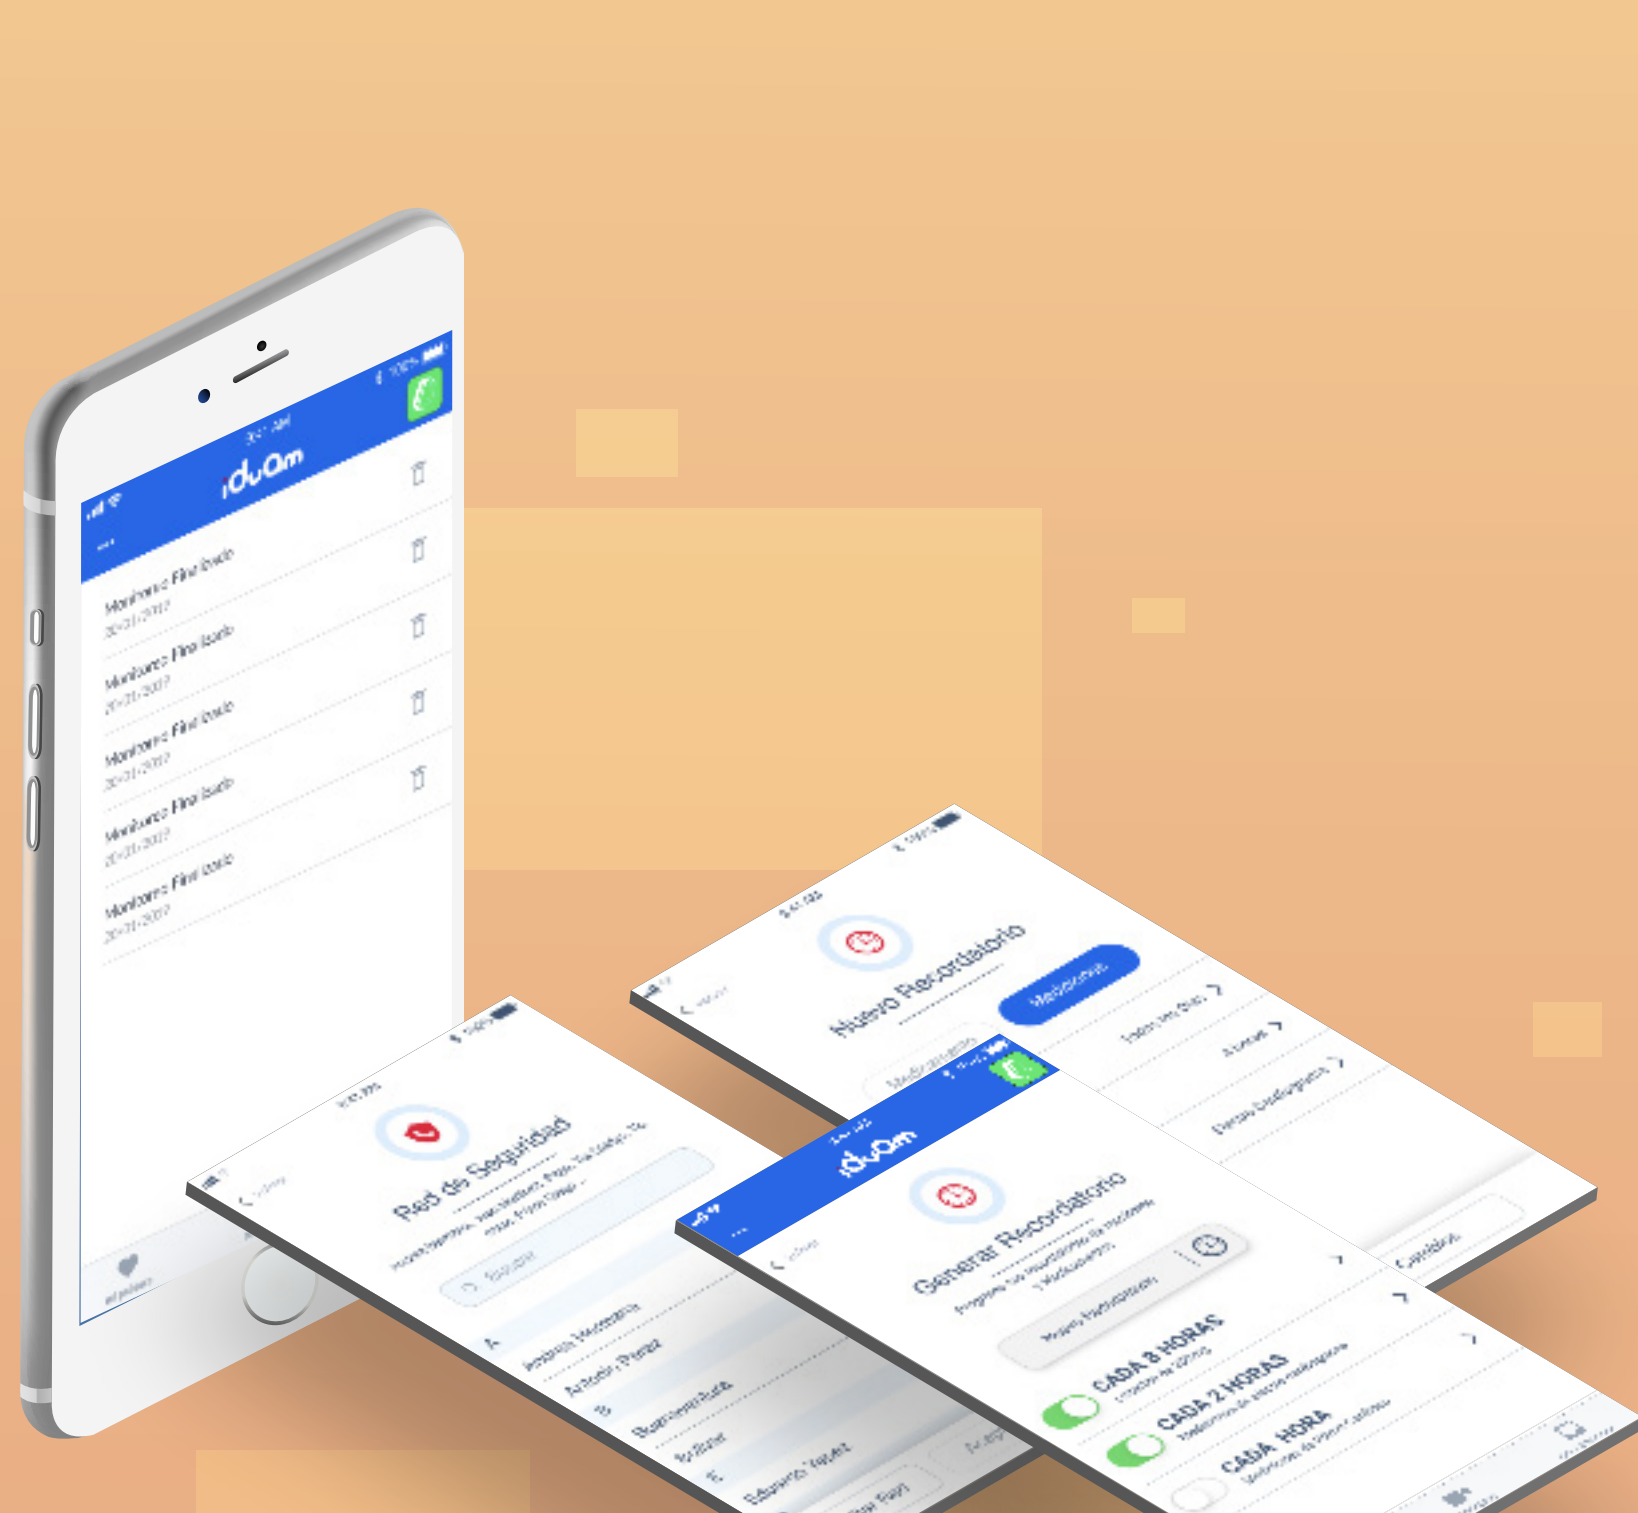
iduam

Monitoreo Final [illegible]
20-01-2017

Monitoreo Final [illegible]
20-01-2017

Monitoreo Final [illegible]
20-01-2017

Monitoreo Final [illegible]
20-01-2017

Monitoreo Final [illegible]
20-01-2017

Nuevo Recordatorio

Medicamentos

Todos los días

A Diario

Fechas Configuradas

Cambiar

Red de Seguridad

Buscar

A

Antonio Hernández

Antonio Pérez

B

Bartolomé

Eduardo

iduam

Generar Recordatorio

Nuevo Recordatorio

CADA 8 HORAS

CADA 2 HORAS

CADA HORA